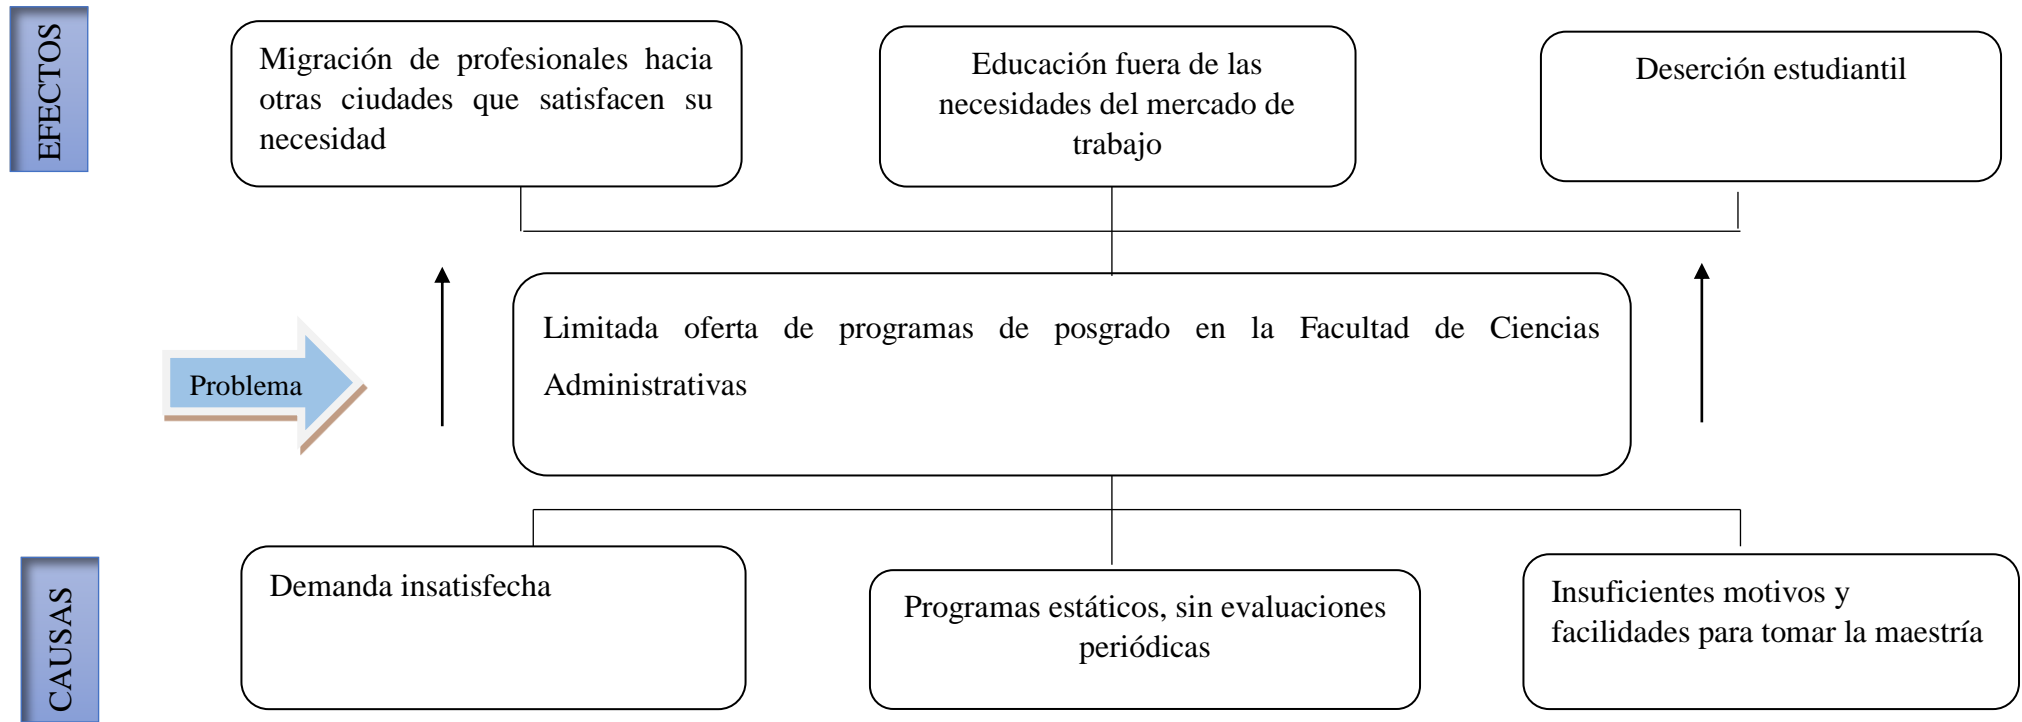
EFECTOS

Migración de profesionales hacia otras ciudades que satisfacen su necesidad

Educación fuera de las necesidades del mercado de trabajo

Deserción estudiantil

Problema

Limitada oferta de programas de posgrado en la Facultad de Ciencias Administrativas

CAUSAS

Demanda insatisfecha

Programas estáticos, sin evaluaciones periódicas

Insuficientes motivos y facilidades para tomar la maestría